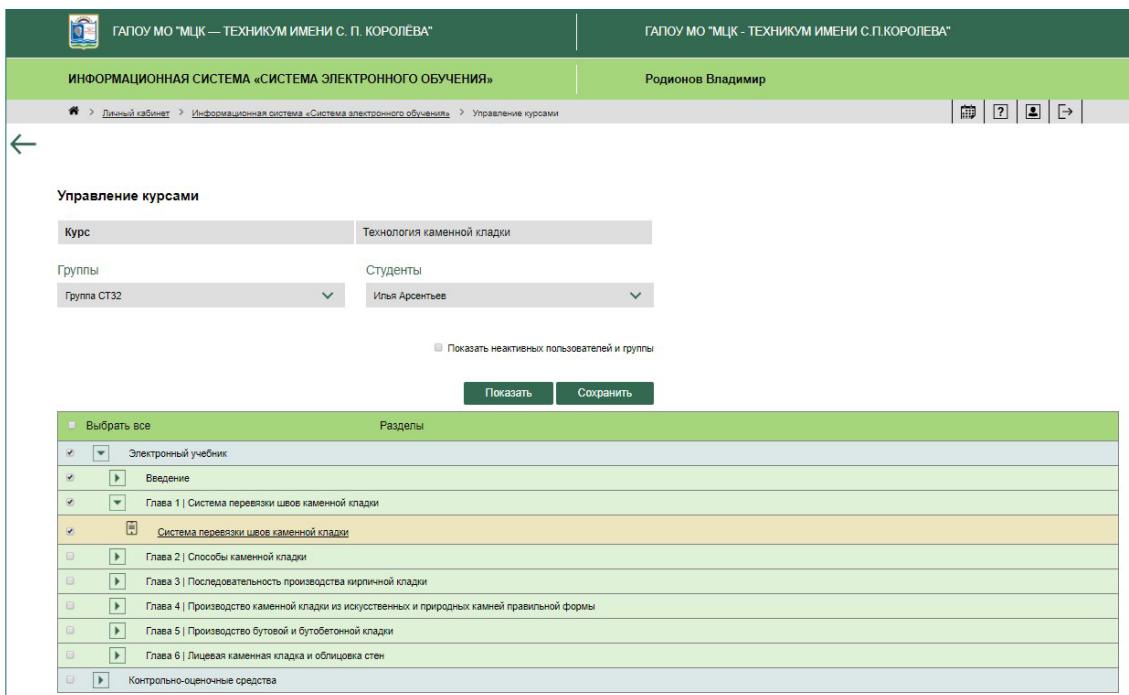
ГАПОУ МО "МЦК — ТЕХНИКУМ ИМЕНИ С. П. КОРОЛЁВА"

ГАПОУ МО "МЦК - ТЕХНИКУМ ИМЕНИ С.П.КОРОЛЕВА"

ИНФОРМАЦИОННАЯ СИСТЕМА «СИСТЕМА ЭЛЕКТРОННОГО ОБУЧЕНИЯ»

Родионов Владимир

> Личный кабинет > Информационная система «Система электронного обучения» > Управление курсами

Управление курсами

| Курс | Технология каменной кладки |
|---|---|

Группы
Группа СТ32

Студенты
Илья Арсентьев

Показать неактивных пользователей и группы

Показать

Сохранить

| Выбрать все | Разделы |
|---|---|
| Электронный учебник | |
| Введение | |
| Глава 1 \| Система перевязки швов каменной кладки | |
| Система перевязки швов каменной кладки | |
| Глава 2 \| Способы каменной кладки | |
| Глава 3 \| Последовательность производства кирпичной кладки | |
| Глава 4 \| Производство каменной кладки из искусственных и природных камней правильной формы | |
| Глава 5 \| Производство бутовой и бутобетонной кладки | |
| Глава 6 \| Лицевая каменная кладка и облицовка стен | |
| Контрольно-оценочные средства | |